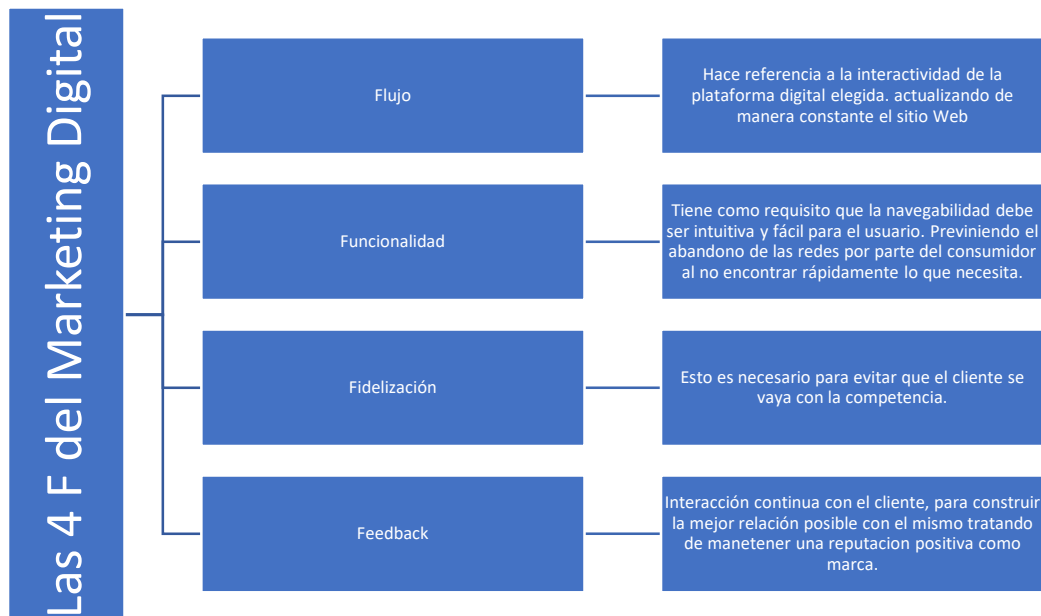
Las 4 F del Marketing Digital

Flujo

Hace referencia a la interactividad de la plataforma digital elegida. actualizando de manera constante el sitio Web

Funcionalidad

Tiene como requisito que la navegabilidad debe ser intuitiva y fácil para el usuario. Previniendo el abandono de las redes por parte del consumidor al no encontrar rápidamente lo que necesita.

Fidelización

Esto es necesario para evitar que el cliente se vaya con la competencia.

Feedback

Interacción continua con el cliente, para construir la mejor relación posible con el mismo tratando de manetener una reputacion positiva como marca.